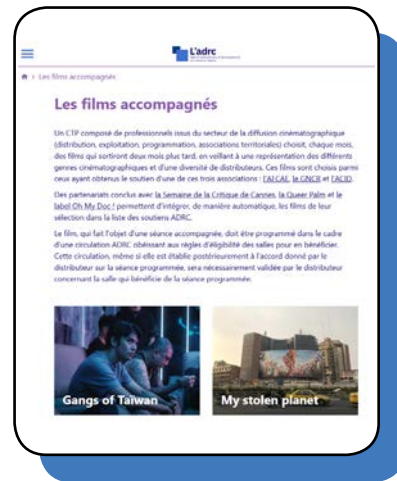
L'adrc

Les films accompagnés

Les films accompagnés

Un CTP composé de professionnels issus du secteur de la diffusion cinématographique (distribution, exploitation, programmation, associations territoriales) choisit, chaque mois, des films qui sortiront deux mois plus tard, en veillant à une représentation des différents genres cinématographiques et d'une diversité de distributeurs. Ces films sont choisis parmi ceux ayant obtenus le soutien d'une de ces trois associations : l'AFCAE, la GNCR et l'ACID.

Des partenariats conclus avec la Semaine de la Critique de Cannes, la Queer Palm et le label Oh My Doc ! permettent d'intégrer, de manière automatique, les films de leur sélection dans la liste des soutiens ADRC.

Le film, qui fait l'objet d'une séance accompagnée, doit être programmé dans le cadre d'une circulation ADRC obéissant aux règles d'éligibilité des salles pour en bénéficier. Cette circulation, même si elle est établie postérieurement à l'accord donné par le distributeur sur la séance programmée, sera nécessairement validée par le distributeur concernant la salle qui bénéficie de la séance programmée.

Gangs of Taiwan

My stolen planet